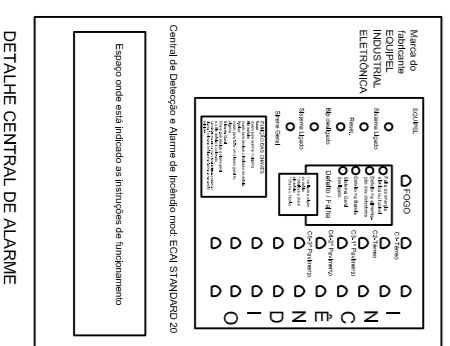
Marca do fabricante EQUIPEL INDUSTRIAL ELETRÔNICA

EQUIPEL

Sistema Ligado

Rearm.

Bip desligado

Sistema Ligado

Sirene Geral

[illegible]

FOGO

Defeito / Falha

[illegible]

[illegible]

C1 Térmico

C2 Térmico

C3 Térmico

C4 Térmico

INCÊNDIO

Central de Detecção e Alarme de Incêndio mod.: ECAI STANDARD 20

Espaço onde está indicado as instruções de funcionamento

DETALHE CENTRAL DE ALARME